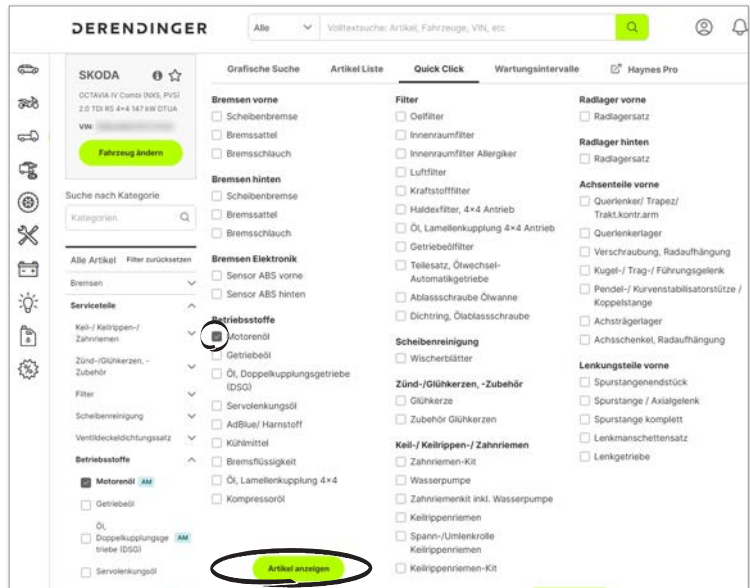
DERENDINGER

Alle

Volltextsuche: Artikel, Fahrzeuge, VIN, etc

SKODA

OCTAVIA IV Combi (NX5, PV5) 2.0 TDI RS 4×4 147 kW DTUA

VIN: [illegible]

Fahrzeug ändern

Suche nach Kategorie

Kategorien

Alle Artikel Filter zurücksetzen

Bremsen

Serviceteile

Keil-/ Keilrippen-/ Zahnriemen

Zünd-/Glühkerzen, -Zubehör

Filter

Scheibenreinigung

Ventildeckeldichtungssatz

Betriebsstoffe

Motorenöl AM

Getriebeöl

Öl, Doppelkupplungsgetriebe (DSG) AM

Servolenkungsöl

Grafische Suche

Artikel Liste

Quick Click

Wartungsintervalle

Haynes Pro

Bremsen vorne

Scheibenbremse

Bremssattel

Bremsschlauch

Bremsen hinten

Scheibenbremse

Bremssattel

Bremsschlauch

Bremsen Elektronik

Sensor ABS vorne

Sensor ABS hinten

Betriebsstoffe

Motorenöl

Getriebeöl

Öl, Doppelkupplungsgetriebe (DSG)

Servolenkungsöl

AdBlue/ Harnstoff

Kühlmittel

Bremsflüssigkeit

Öl, Lamellenkupplung 4×4

Kompressoröl

Artikel anzeigen

Filter

Oelfilter

Innenraumfilter

Innenraumfilter Allergiker

Luftfilter

Kraftstofffilter

Haldexfilter, 4×4 Antrieb

Öl, Lamellenkupplung 4×4 Antrieb

Getriebeölfilter

Teilesatz, Ölwechsel-Automatikgetriebe

Ablassschraube Ölwanne

Dichtring, Ölablassschraube

Scheibenreinigung

Wischerblätter

Zünd-/Glühkerzen, -Zubehör

Glühkerze

Zubehör Glühkerzen

Keil-/ Keilrippen-/ Zahnriemen

Zahnriemen-Kit

Wasserpumpe

Zahnriemenkit inkl. Wasserpumpe

Keilrippenriemen

Spann-/Umlenkrolle Keilrippenriemen

Keilrippenriemen-Kit

Radlager vorne

Radlagersatz

Radlager hinten

Radlagersatz

Achsenteile vorne

Querlenker/ Trapez/ Trakt.kontr.arm

Querlenkerlager

Verschraubung, Radaufhängung

Kugel-/ Trag-/ Führungsgelenk

Pendel-/ Kurvenstabilisatorstütze / Koppelstange

Achsträgerlager

Achsschenkel, Radaufhängung

Lenkungsteile vorne

Spurstangenendstück

Spurstange / Axialgelenk

Spurstange komplett

Lenkmanschettensatz

Lenkgetriebe